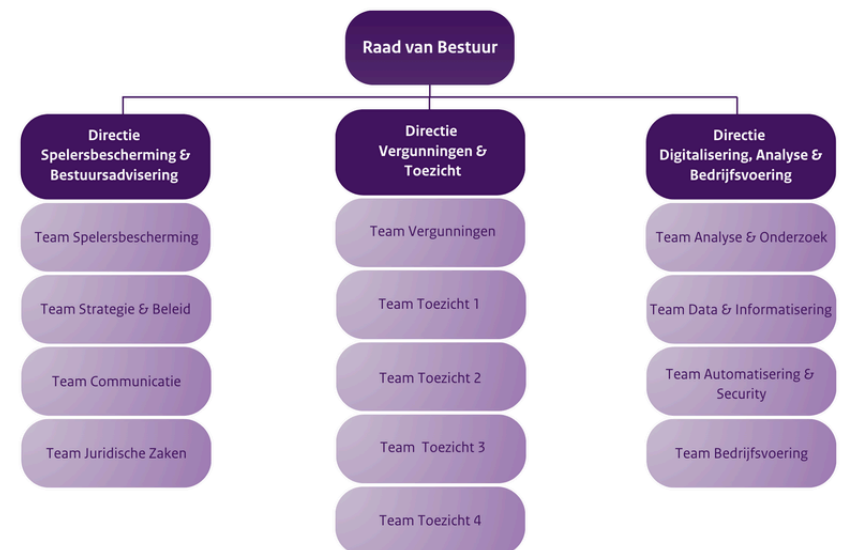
Raad van Bestuur

Directie Spelersbescherming & Bestuursadvisering

Team Spelersbescherming

Team Strategie & Beleid

Team Communicatie

Team Juridische Zaken

Directie Vergunningen & Toezicht

Team Vergunningen

Team Toezicht 1

Team Toezicht 2

Team Toezicht 3

Team Toezicht 4

Directie Digitalisering, Analyse & Bedrijfsvoering

Team Analyse & Onderzoek

Team Data & Informatisering

Team Automatisering & Security

Team Bedrijfsvoering